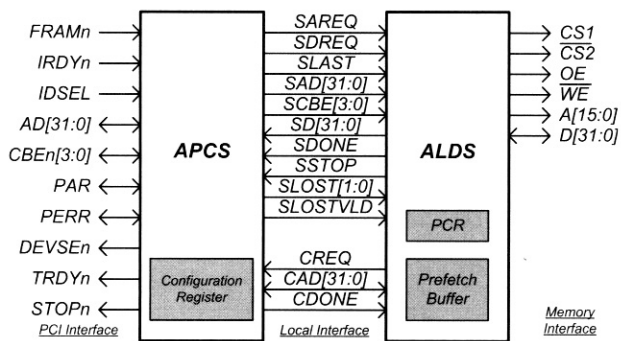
FRAMn
IRDYn
IDSEL
AD[31:0]
CBEn[3:0]
PAR
PERR
DEVSEn
TRDYn
STOPn

APCS

Configuration Register

PCI Interface

SAREQ
SDREQ
SLAST
SAD[31:0]
SCBE[3:0]
SD[31:0]
SDONE
SSTOP
SLOST[1:0]
SLOSTVLD

CREQ
CAD[31:0]
CDONE

Local Interface

ALDS

PCR

Prefetch Buffer

$\overline{CS1}$
$\overline{CS2}$
$\overline{OE}$
$\overline{WE}$
A[15:0]
D[31:0]

Memory Interface